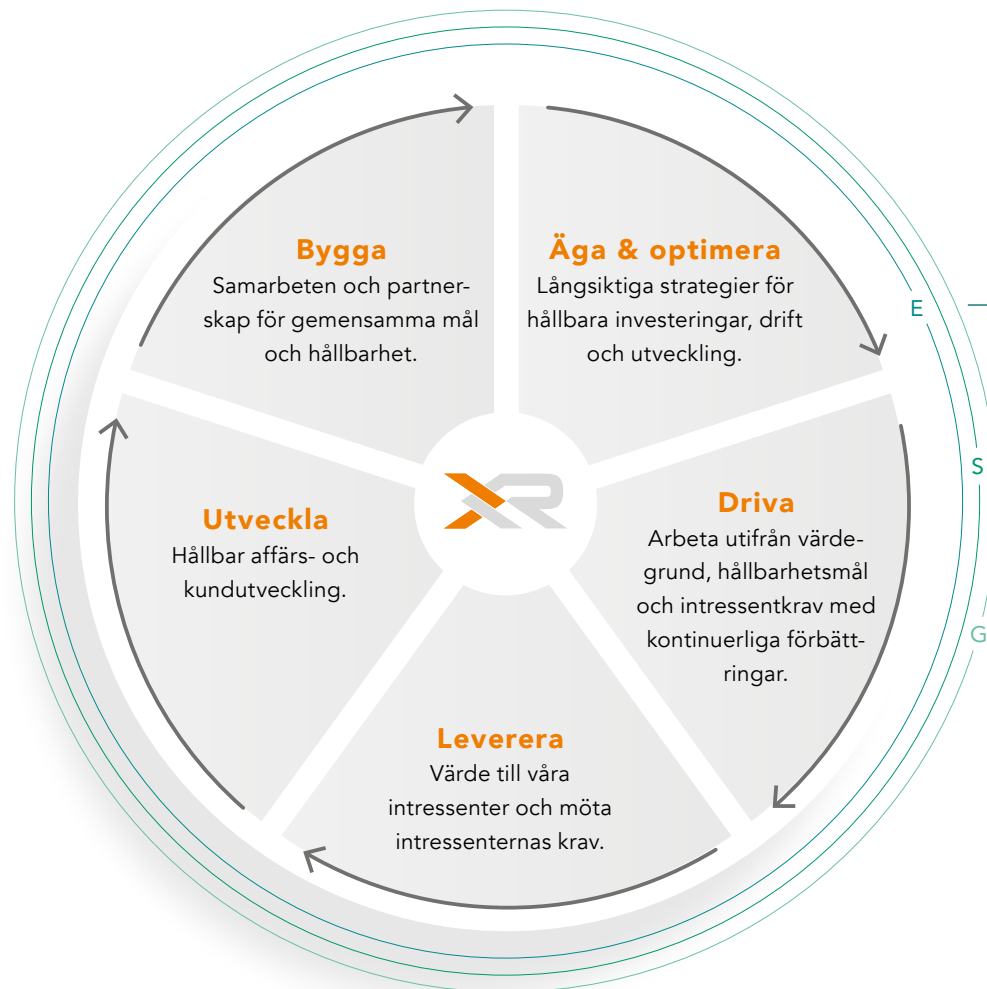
Bygga
Samarbeten och partnerskap för gemensamma mål och hållbarhet.

Äga & optimera
Långsiktiga strategier för hållbara investeringar, drift och utveckling.

E

S

G

Driva
Arbeta utifrån värdegrund, hållbarhetsmål och intressentkrav med kontinuerliga förbättringar.

Leverera
Värde till våra intressenter och möta intressenternas krav.

Utveckla
Hållbar affärs- och kundutveckling.